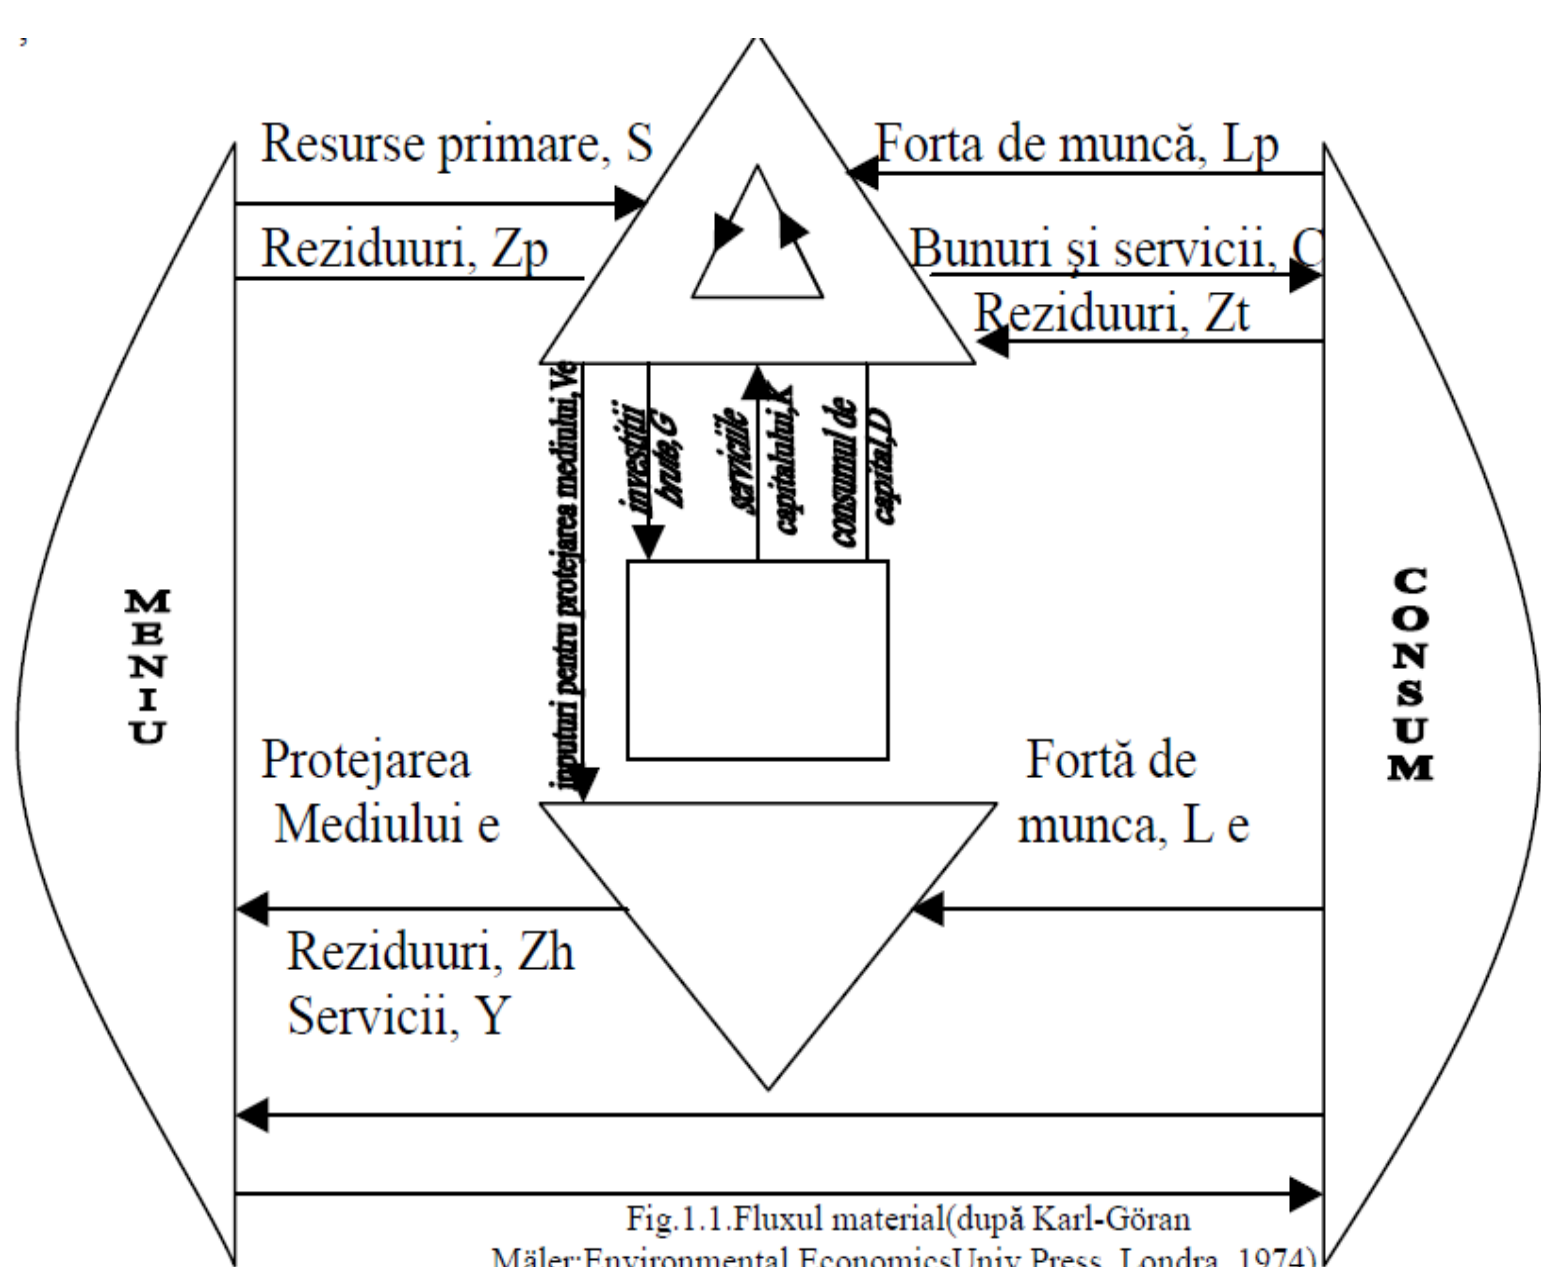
Resurse primare, S

Forta de muncă, Lp

Reziduuri, Zp

Bunuri și servicii, C

Reziduuri, Zt

inputuri pentru protejarea mediului, Ve

investiții brute, G

serviciile capitalului, K

consumul de capital, D

M E N I U

C O N S U M

Protejarea Mediului e

Forță de munca, L e

Reziduuri, Zh
Servicii, Y

Fig.1.1.Fluxul material(după Karl-Göran Mäler:Environmental EconomicsUniv.Press, Londra, 1974)